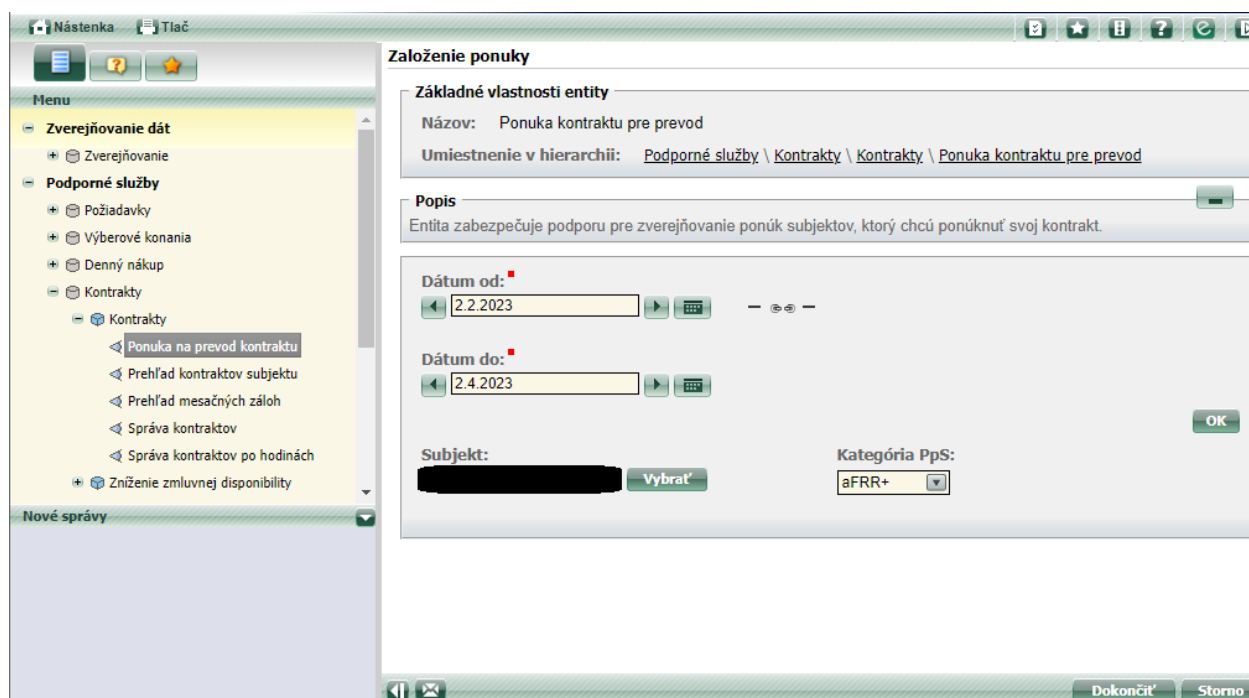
Nástenka Tlač

Menu

Zverejňovanie dát

Zverejňovanie

Podporné služby

Požiadavky

Výberové konania

Denný nákup

Kontrakty

Kontrakty

Ponuka na prevod kontraktu

Prehľad kontraktov subjektu

Prehľad mesačných záloh

Správa kontraktov

Správa kontraktov po hodinách

Zníženie zmluvnej disponibility

Nové správy

Založenie ponuky

Základné vlastnosti entity

Názov: Ponuka kontraktu pre prevod

Umiestnenie v hierarchii: Podporné služby \ Kontrakty \ Kontrakty \ Ponuka kontraktu pre prevod

Popis

Entita zabezpečuje podporu pre zverejňovanie ponúk subjektov, ktorý chcú ponúknuť svoj kontrakt.

Dátum od:

2.2.2023

Dátum do:

2.4.2023

OK

Subjekt:

Vybrať

Kategória PpS:

aFRR+

Dokončiť Storno